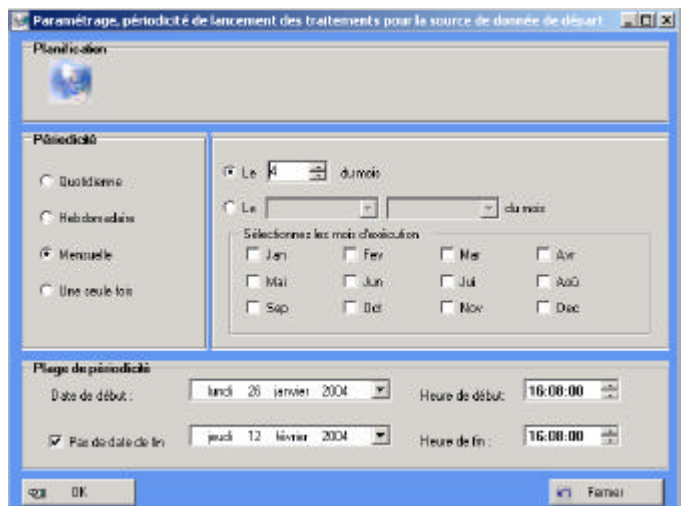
Paramétrage, périodicité de lancement des traitements pour la source de donnée de départ

Planification

Périodicité

Quotidienne

Hebdomadaire

Mensuelle

Une seule fois

Le 4 du mois

Le du mois

Sélectionnez les mois choisis

Jan Fev Mar Avr

Mai Jun Jul Aoû

Sep Oct Nov Dec

Plage de périodicité

Date de début : lundi 26 janvier 2004

Heure de début : 16:08:00

Pas de date de fin jeudi 12 février 2004

Heure de fin : 16:08:00

OK

Fermer